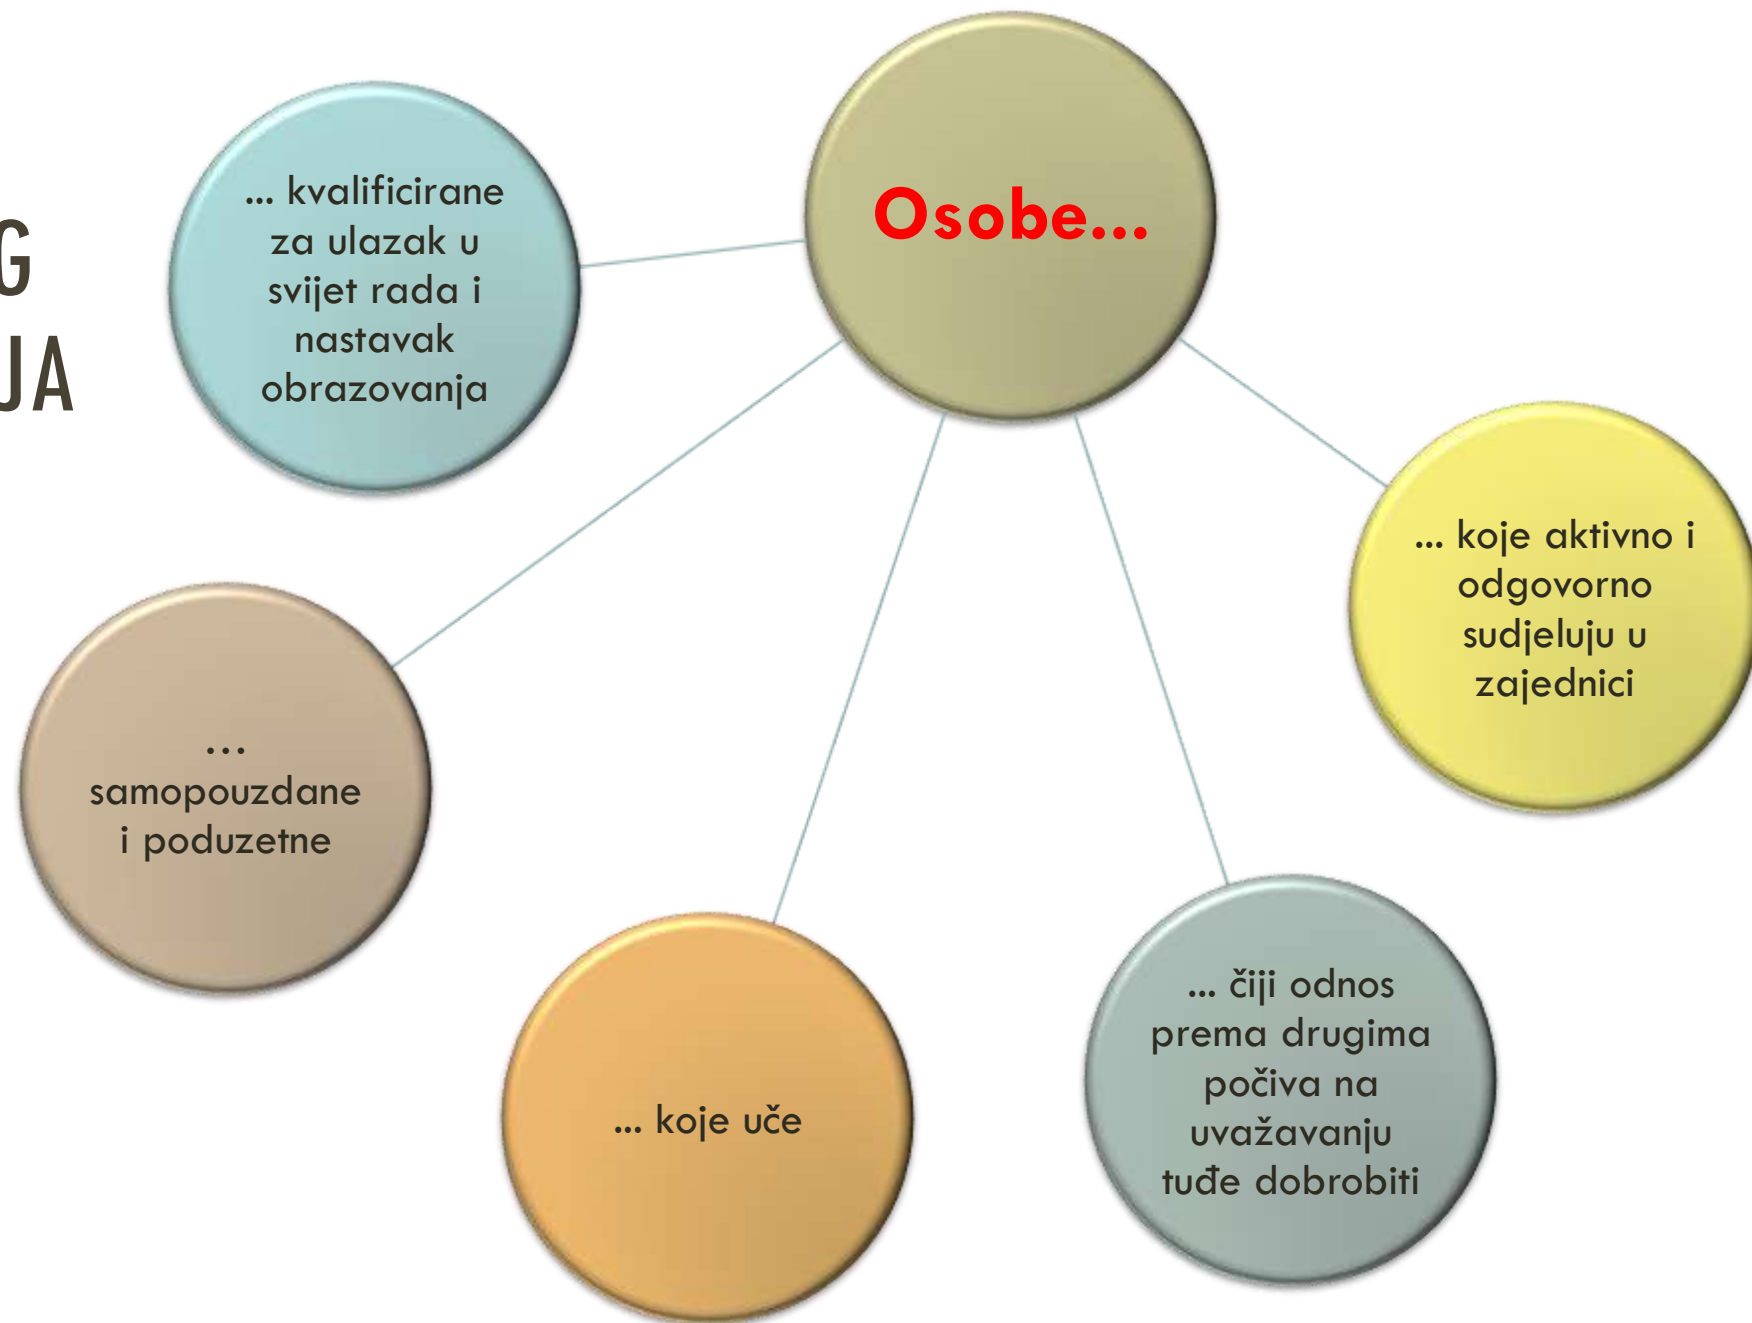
G
JA

Osobe...

... kvalificirane za ulazak u svijet rada i nastavak obrazovanja

... koje aktivno i odgovorno sudjeluju u zajednici

... samopouzdane i poduzetne

... koje uče

... čiji odnos prema drugima počiva na uvažavanju tuđe dobrobiti